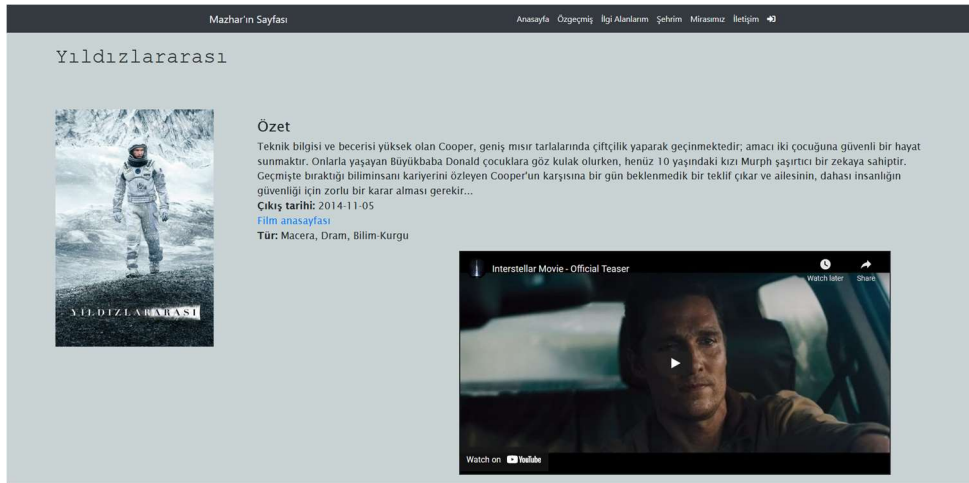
Mazhar'ın Sayfası

Anasayfa Özgeçmiş İlgi Alanlarım Şehrim Mirasımız İletişim

Yıldızlararası

YILDIZLARARASI

Özet

Teknik bilgisi ve becerisi yüksek olan Cooper, geniş mısır tarlalarında çiftçilik yaparak geçinmektedir; amacı iki çocuğuna güvenli bir hayat sunmaktır. Onlarla yaşayan Büyükbaba Donald çocuklara göz kulak olurken, henüz 10 yaşındaki kızı Murph şaşırtıcı bir zekaya sahiptir. Geçmişte bıraktığı biliminsanı kariyerini özleyen Cooper'un karşısına bir gün beklenmedik bir teklif çıkar ve ailesinin, dahası insanlığın güvenliği için zorlu bir karar alması gerekir...

**Çıkış tarihi:** 2014-11-05

Film anasayfası

**Tür:** Macera, Dram, Bilim-Kurgu

Interstellar Movie - Official Teaser

Watch later

Share

Watch on YouTube